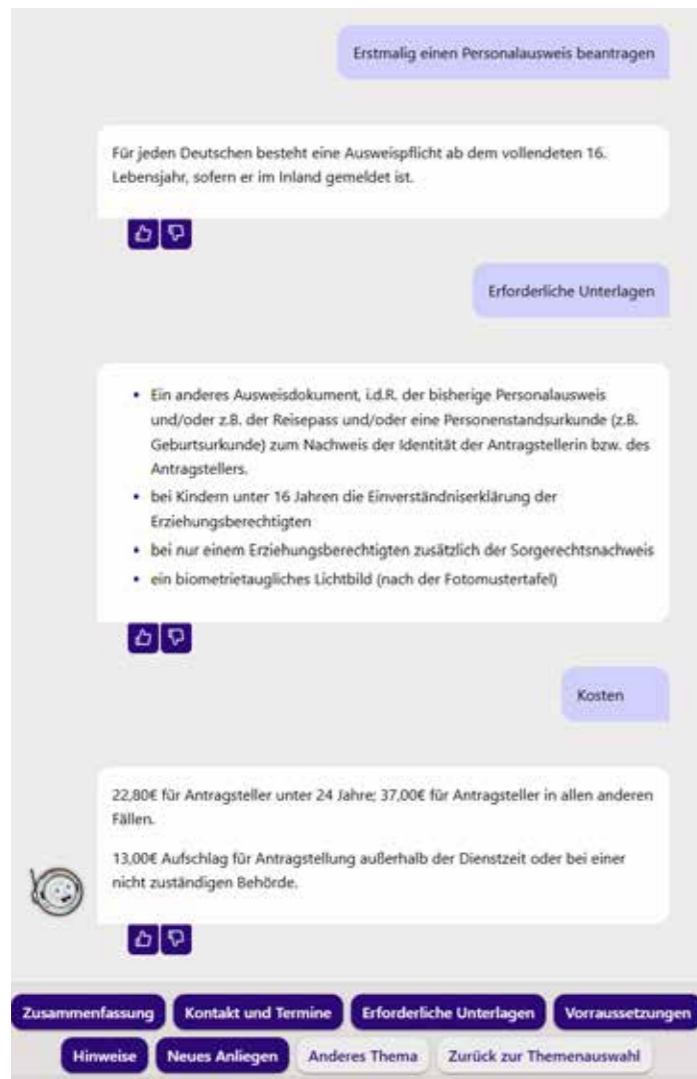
Erstmalig einen Personalausweis beantragen

Für jeden Deutschen besteht eine Ausweispflicht ab dem vollendeten 16. Lebensjahr, sofern er im Inland gemeldet ist.

Erforderliche Unterlagen

- Ein anderes Ausweisdokument, i.d.R. der bisherige Personalausweis und/oder z.B. der Reisepass und/oder eine Personenstandsurkunde (z.B. Geburtsurkunde) zum Nachweis der Identität der Antragstellerin bzw. des Antragstellers.
- bei Kindern unter 16 Jahren die Einverständniserklärung der Erziehungsberechtigten
- bei nur einem Erziehungsberechtigten zusätzlich der Sorgerechtsnachweis
- ein biometrietaugliches Lichtbild (nach der Fotomustertafel)

Kosten

22,80€ für Antragsteller unter 24 Jahre; 37,00€ für Antragsteller in allen anderen Fällen.

13,00€ Aufschlag für Antragstellung außerhalb der Dienstzeit oder bei einer nicht zuständigen Behörde.

Zusammenfassung Kontakt und Termine Erforderliche Unterlagen Vorraussetzungen
Hinweise Neues Anliegen Anderes Thema Zurück zur Themenauswahl